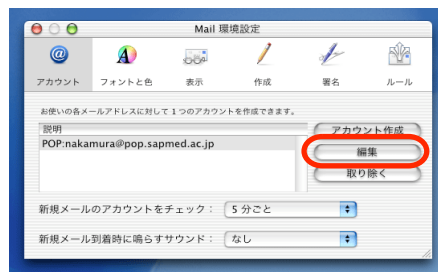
Mail 環境設定

アカウント フォントと色 表示 作成 署名 ルール

お使いの各メールアドレスに対して１つのアカウントを作成できます。

説明
POP:nakamura@pop.sapmed.ac.jp

アカウント作成
編集
取り除く

新規メールのアカウントをチェック： 5 分ごと

新規メール到着時に鳴らすサウンド： なし